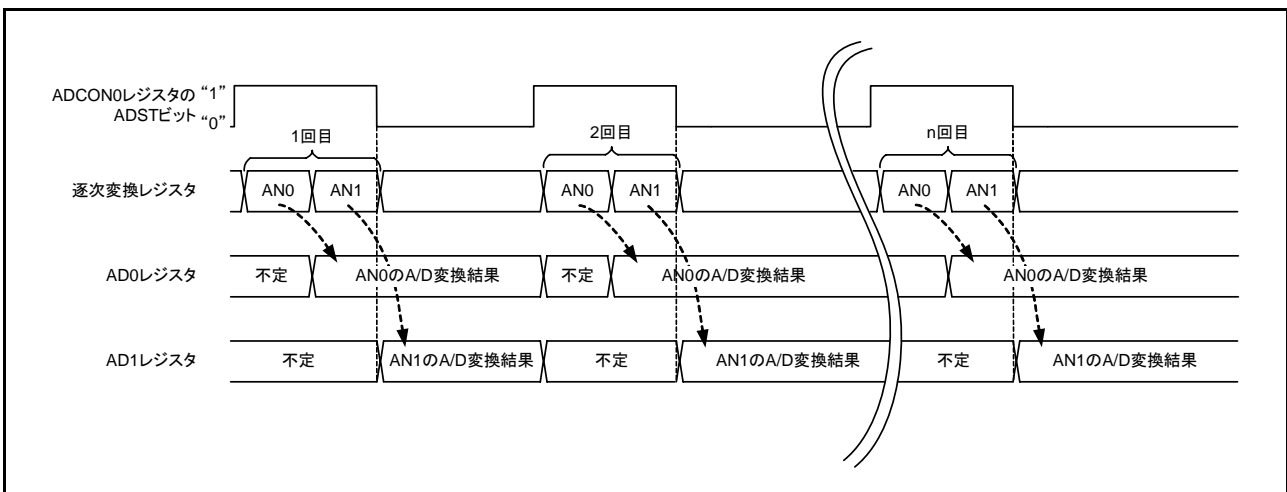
ADCON0レジスタの ADSTビット
"1"
"0"

1回目

2回目

n回目

逐次変換レジスタ
AN0 AN1
AN0 AN1
AN0 AN1

AD0レジスタ
不定
AN0のA/D変換結果
不定
AN0のA/D変換結果
AN0のA/D変換結果

AD1レジスタ
不定
AN1のA/D変換結果
不定
AN1のA/D変換結果
不定
AN1のA/D変換結果